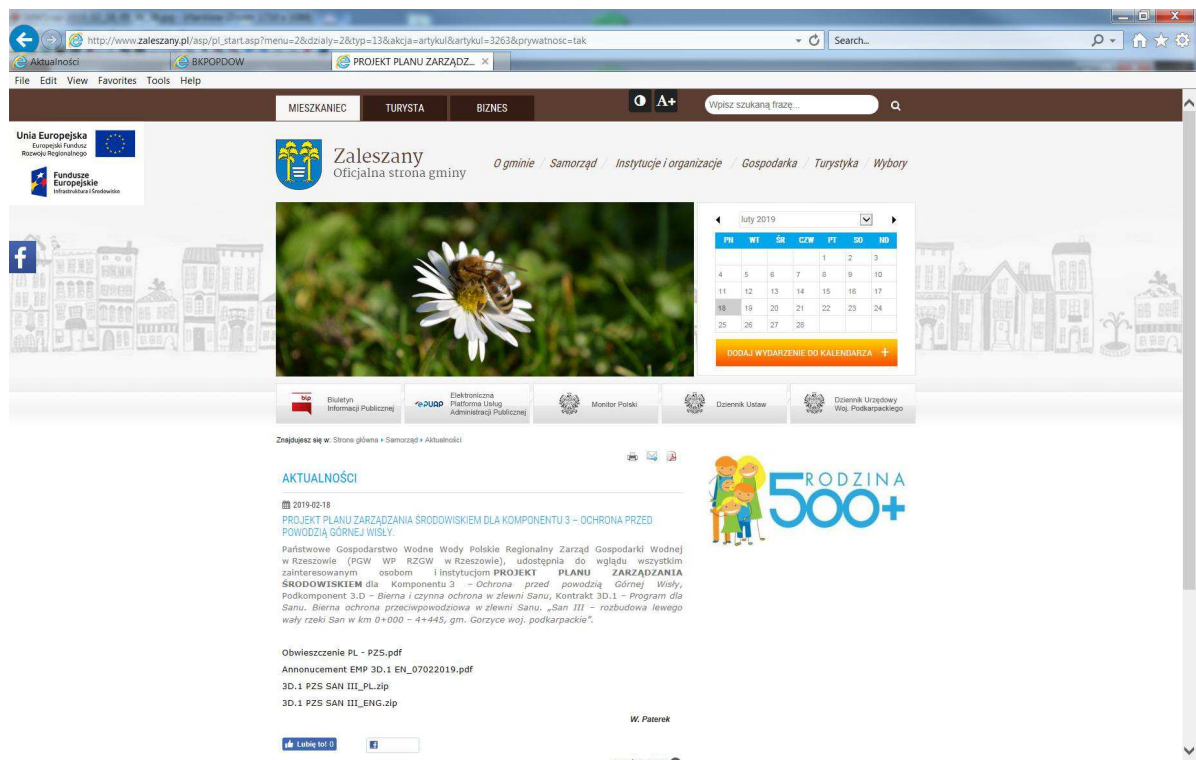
http://www.zaleszany.pl/asp/pl_start.asp?menu=2&dzialy=2&typ=13&akcja=artykul&artykul=3263&prywatnosc=tak

Search...

Aktualności | BKPOPDOW | PROJEKT PLANU ZARZĄDZ...

File Edit View Favorites Tools Help

MIESZKANIEC | TURYSTA | BIZNES

A+

Wpisz szukaną frazę...

Unia Europejska
Europejski Fundusz Rozwoju Regionalnego

Fundusze Europejskie
Infrastruktura i Środowisko

Zaleszany
Oficjalna strona gminy

O gminie | Samorząd | Instytucje i organizacje | Gospodarka | Turystyka | Wybory

luty 2019

| PN | WT | ŚR | CZW | PT | SO | ND |
|---|---|---|---|---|---|---|
| | | | | 1 | 2 | 3 |
| 4 | 5 | 6 | 7 | 8 | 9 | 10 |
| 11 | 12 | 13 | 14 | 15 | 16 | 17 |
| 18 | 19 | 20 | 21 | 22 | 23 | 24 |
| 25 | 26 | 27 | 28 | | | |

DODAJ WYDARZENIE DO KALENDARZA +

Biuletyn Informacji Publicznej | ePUAP Elektroniczna Platforma Usług Administracji Publicznej | Monitor Polski | Dziennik Ustaw | Dziennik Urzędowy Woj. Podkarpackiego

Znajdujesz się w: Strona główna › Samorząd › Aktualności

AKTUALNOŚCI

2019-02-18

PROJEKT PLANU ZARZĄDZANIA ŚRODOWISKIEM DLA KOMPONENTU 3 – OCHRONA PRZED POWODZIĄ GÓRNEJ WISŁY.

Państwowe Gospodarstwo Wodne Wody Polskie Regionalny Zarząd Gospodarki Wodnej w Rzeszowie (PGW WP RZGW w Rzeszowie), udostępnia do wglądu wszystkim zainteresowanym osobom i instytucjom PROJEKT PLANU ZARZĄDZANIA ŚRODOWISKIEM dla Komponentu 3 – Ochrona przed powodzią Górnej Wisły, Podkomponent 3.D – Bierna i czynna ochrona w zlewni Sanu, Kontrakt 3D.1 – Program dla Sanu. Bierna ochrona przeciwpowodziowa w zlewni Sanu. „San III – rozbudowa lewego wału rzeki San w km 0+000 – 4+445, gm. Gorzyce woj. podkarpackie".

Obwieszczenie PL - PZS.pdf
Announcement EMP 3D.1 EN_07022019.pdf
3D.1 PZS SAN III_PL.zip
3D.1 PZS SAN III_ENG.zip

W. Paterek

RODZINA 500+

Lubię to! 0